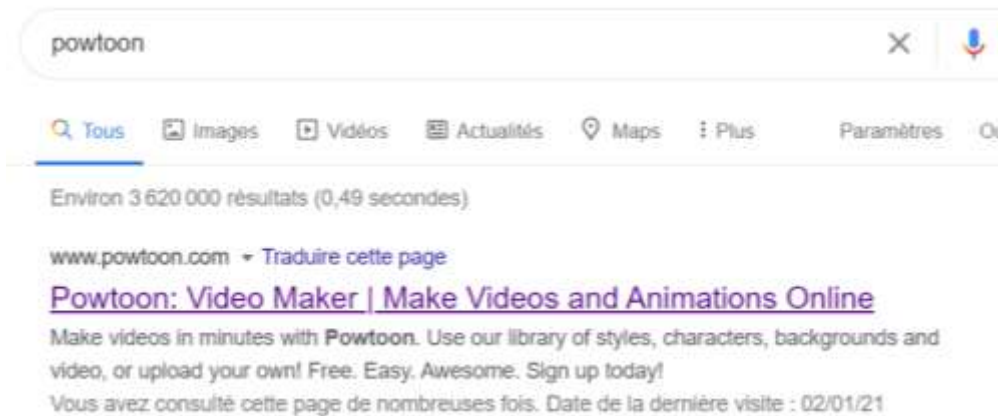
powtoon

Tous Images Vidéos Actualités Maps Plus Paramètres O

Environ 3 620 000 résultats (0,49 secondes)

www.powtoon.com ▾ Traduire cette page

Powtoon: Video Maker | Make Videos and Animations Online

Make videos in minutes with Powtoon. Use our library of styles, characters, backgrounds and video, or upload your own! Free. Easy. Awesome. Sign up today!

Vous avez consulté cette page de nombreuses fois. Date de la dernière visite : 02/01/21